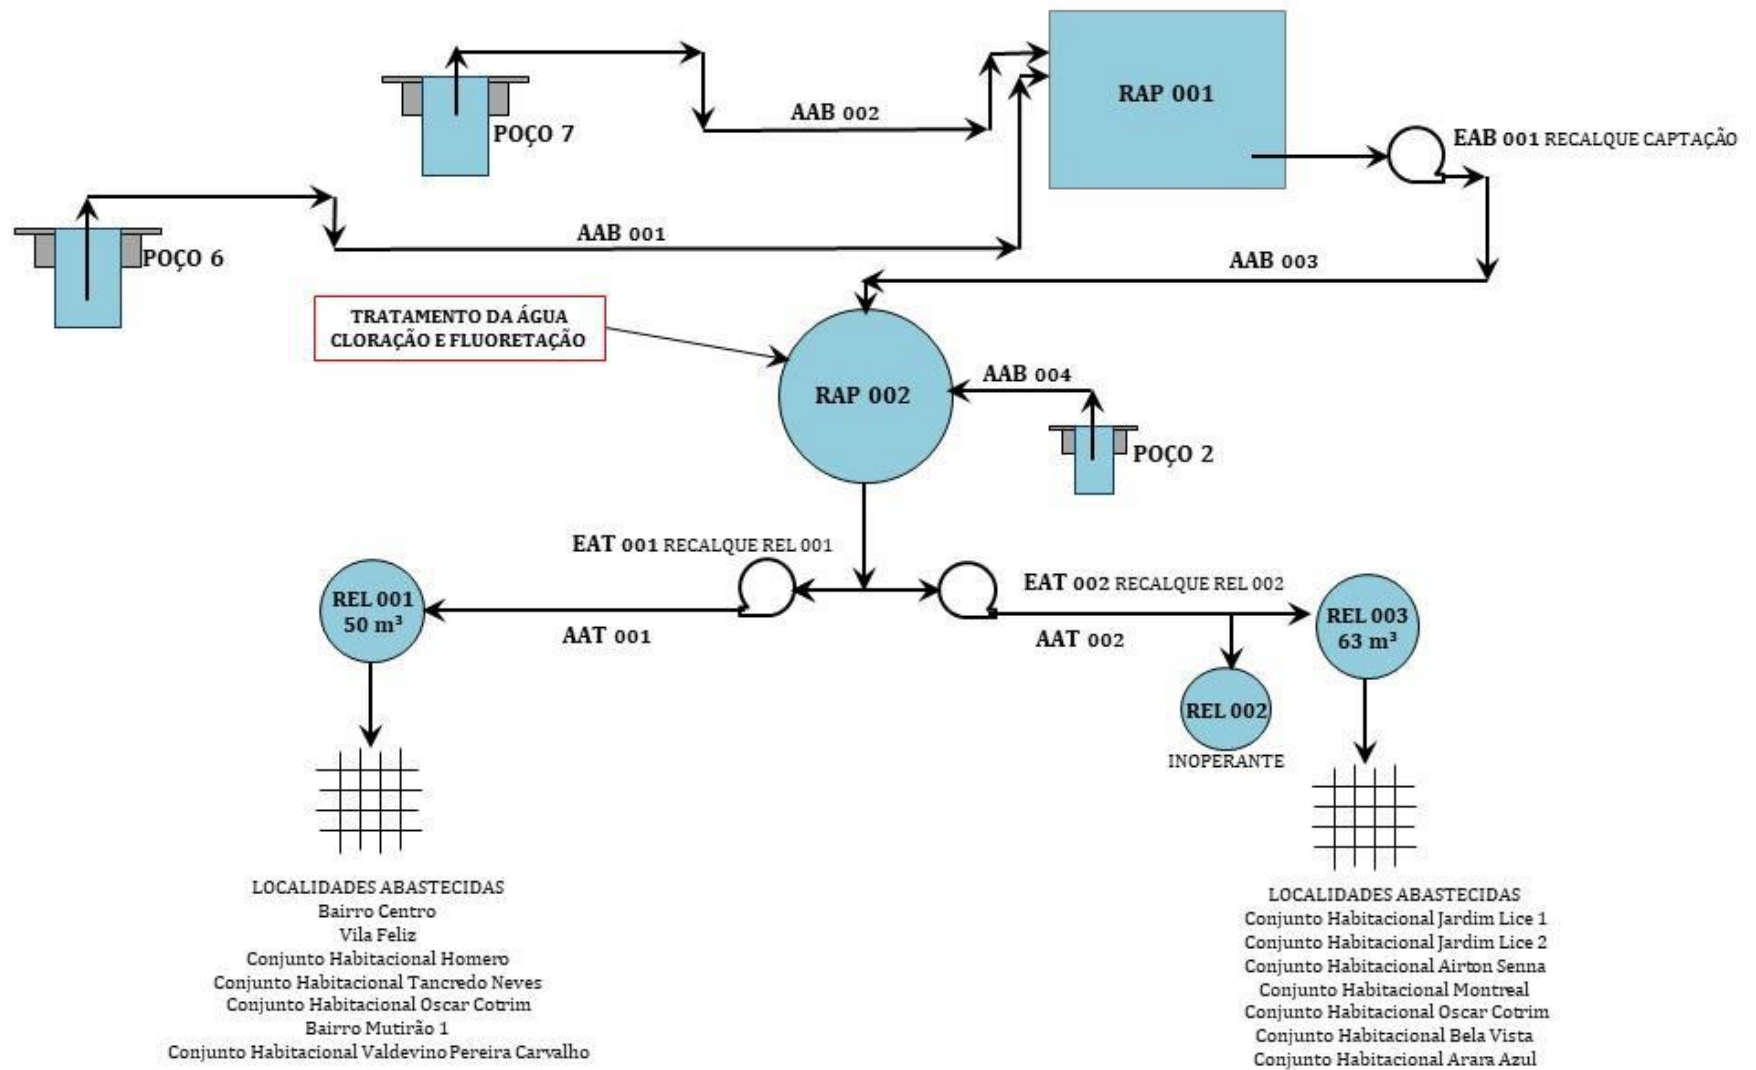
RAP 001

POÇO 7

AAB 002

EAB 001 RECALQUE CAPTAÇÃO

POÇO 6

AAB 001

AAB 003

TRATAMENTO DA ÁGUA
CLORAÇÃO E FLUORETAÇÃO

RAP 002

AAB 004

POÇO 2

EAT 001 RECALQUE REL 001

EAT 002 RECALQUE REL 002

REL 001
50 m³

AAT 001

AAT 002

REL 003
63 m³

REL 002
INOPERANTE

LOCALIDADES ABASTECIDAS
Bairro Centro
Vila Feliz
Conjunto Habitacional Homero
Conjunto Habitacional Tancredo Neves
Conjunto Habitacional Oscar Cotrim
Bairro Mutirão 1
Conjunto Habitacional Valdevino Pereira Carvalho

LOCALIDADES ABASTECIDAS
Conjunto Habitacional Jardim Lice 1
Conjunto Habitacional Jardim Lice 2
Conjunto Habitacional Airton Senna
Conjunto Habitacional Montreal
Conjunto Habitacional Oscar Cotrim
Conjunto Habitacional Bela Vista
Conjunto Habitacional Arara Azul